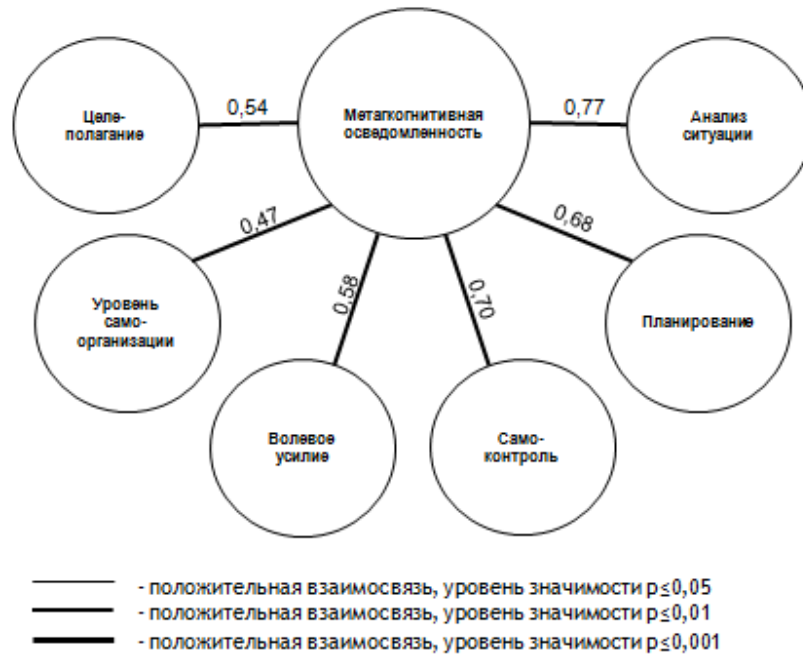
Метакогнитивная осведомленность

Целеполагание

0,54

0,77

Анализ ситуации

0,47

0,68

Уровень самоорганизации

0,58

0,70

Планирование

Волевое усилие

Самоконтроль

- положительная взаимосвязь, уровень значимости $p \leq 0,05$
- положительная взаимосвязь, уровень значимости $p \leq 0,01$
- положительная взаимосвязь, уровень значимости $p \leq 0,001$